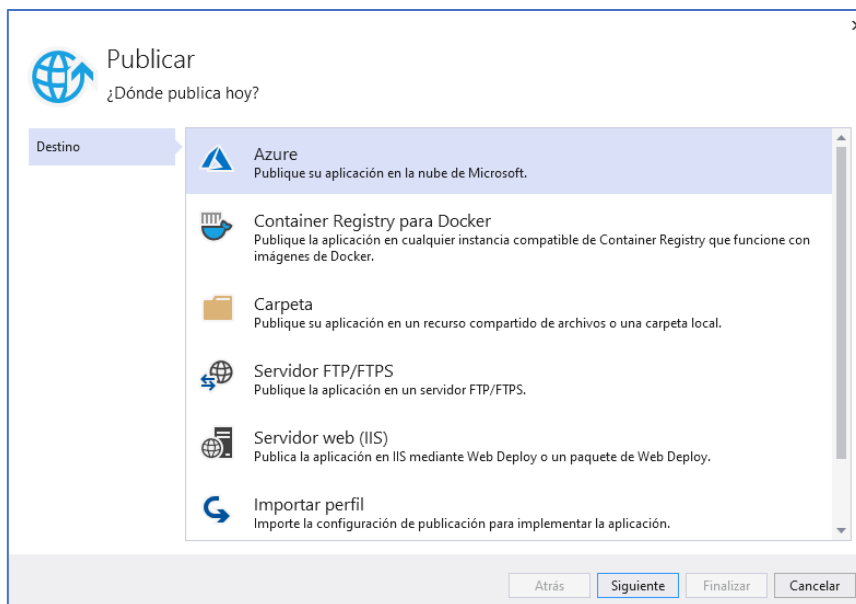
Publicar
¿Dónde publica hoy?

Destino

Azure
Publique su aplicación en la nube de Microsoft.

Container Registry para Docker
Publique la aplicación en cualquier instancia compatible de Container Registry que funcione con imágenes de Docker.

Carpeta
Publique su aplicación en un recurso compartido de archivos o una carpeta local.

Servidor FTP/FTPS
Publique la aplicación en un servidor FTP/FTPS.

Servidor web (IIS)
Publica la aplicación en IIS mediante Web Deploy o un paquete de Web Deploy.

Importar perfil
Importe la configuración de publicación para implementar la aplicación.

Atrás Siguiente Finalizar Cancelar